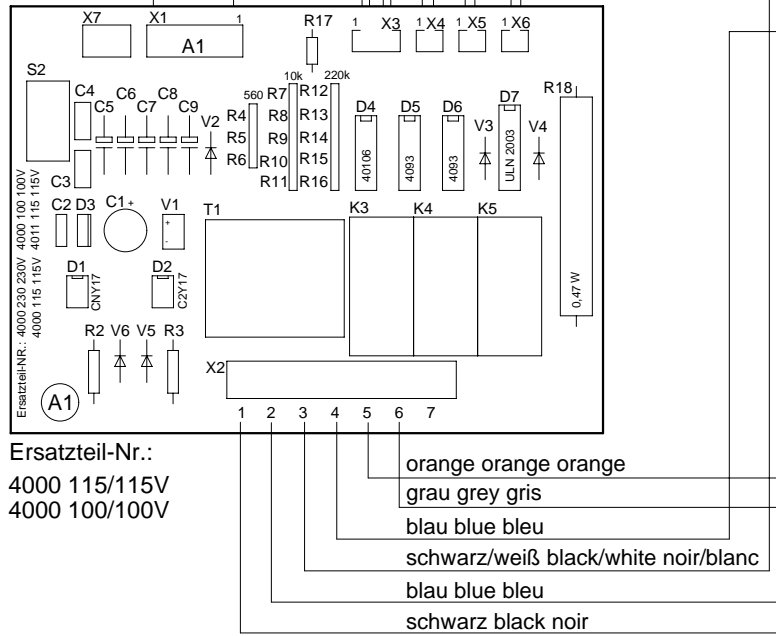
X7 X1 1 A1 R17 1 X3 1 X4 1 X5 1 X6

S2 C4 C5 C6 C7 C8 C9 V2 10k 220k 560 R7 R4 R5 R6 R8 R9 R10 R11 R12 R13 R14 R15 R16 D4 40106 D5 4093 D6 4093 D7 ULN 2003 V3 V4 R18 0,47 W

C3 C2 D3 C1 + V1 T1 K3 K4 K5

4000 100 100V 4000 115 115V 4011 115 115V

D1 CNY17 D2 C2Y17

4000 230 230V 4000 115 115V Ersatzteil-NR.:

R2 V6 V5 R3

X2 1 2 3 4 5 6 7

A1

Ersatzteil-Nr.:
4000 115/115V
4000 100/100V

orange orange orange
grau grey gris
blau blue bleu
schwarz/weiß black/white noir/blanc
blau blue bleu
schwarz black noir